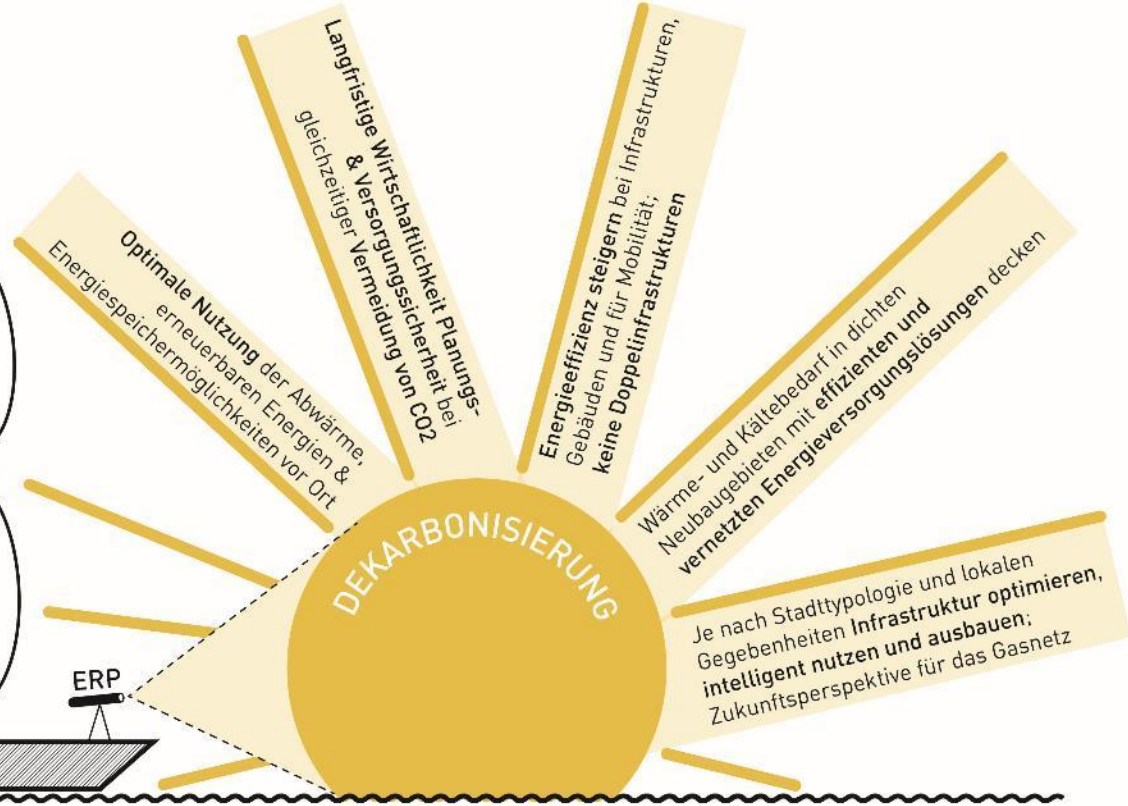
Optimale Nutzung der Abwärme, erneuerbaren Energien & Energiespeichermöglichkeiten vor Ort

Langfristige Wirtschaftlichkeit Planungs- & Versorgungssicherheit bei gleichzeitiger Vermeidung von CO2

Energieeffizienz steigern bei Infrastrukturen, Gebäuden und für Mobilität; keine Doppelinfrastrukturen

Wärme- und Kältebedarf in dichten Neubaugebieten mit effizienten und vernetzten Energieversorgungslösungen decken

Je nach Stadttypologie und lokalen Gegebenheiten Infrastruktur optimieren, intelligent nutzen und ausbauen; Zukunftsperspektive für das Gasnetz

DEKARBONISIERUNG

ERP